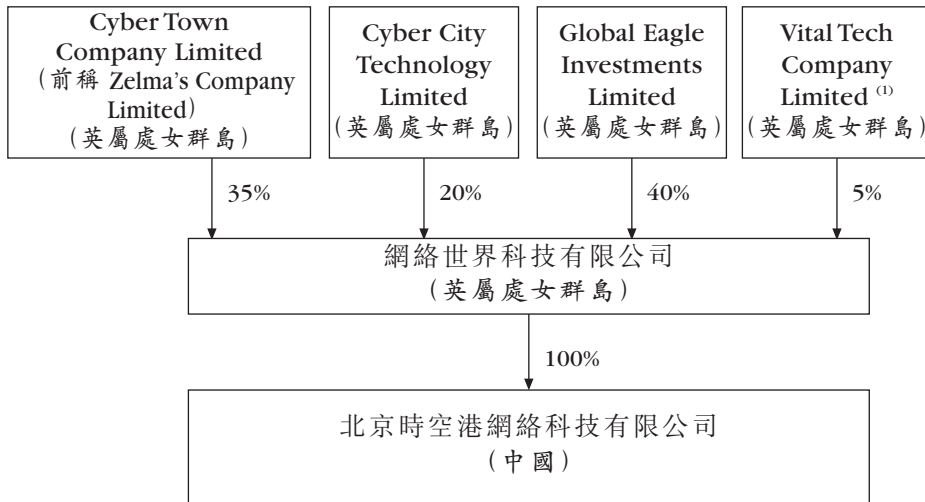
Cyber Town Company Limited
(前稱 Zelma's Company Limited)
(英屬處女群島)

Cyber City Technology Limited
(英屬處女群島)

Global Eagle Investments Limited
(英屬處女群島)

Vital Tech Company Limited $^{(1)}$
(英屬處女群島)

35%

20%

40%

5%

網絡世界科技有限公司
(英屬處女群島)

100%

北京時空港網絡科技有限公司
(中國)